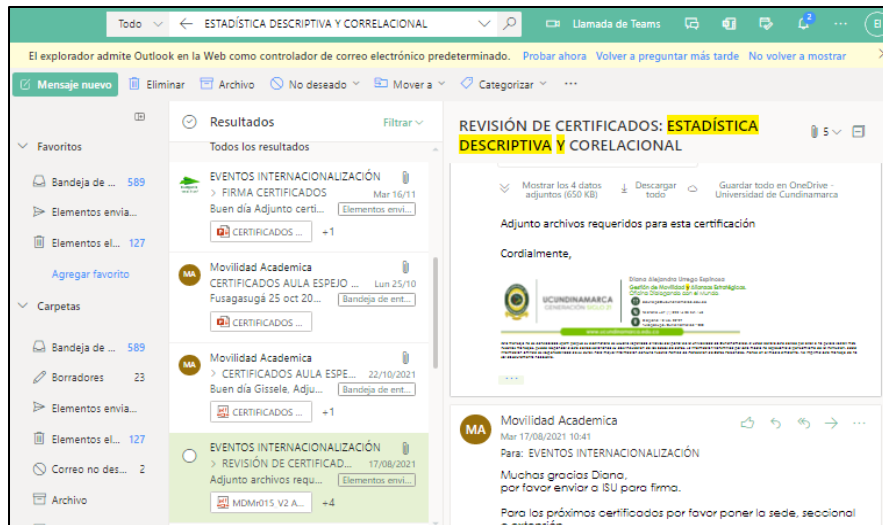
Todo ← ESTADÍSTICA DESCRIPTIVA Y CORRELACIONAL

Llamada de Teams

El explorador admite Outlook en la Web como controlador de correo electrónico predeterminado. Probar ahora Volver a preguntar más tarde No volver a mostrar

Mensaje nuevo Eliminar Archivo No deseado Mover a Categorizar ···

Favoritos

Bandeja de ... 589

Elementos envia...

Elementos el... 127

Agregar favorito

Carpetas

Bandeja de ... 589

Borradores 23

Elementos envia...

Elementos el... 127

Correo no des... 2

Archivo

Resultados Filtrar

Todos los resultados

EVENTOS INTERNACIONALIZACIÓN
> FIRMA CERTIFICADOS Mar 16/11
Buen día Adjunto certi... Elementos envi...
CERTIFICADOS ... +1

Movilidad Academica
CERTIFICADOS AULA ESPEJO ... Lun 25/10
Fusagasugá 25 oct 20... Bandeja de ent...
CERTIFICADOS ...

Movilidad Academica
> CERTIFICADOS AULA ESPE... 22/10/2021
Buen día Gissele, Adju... Bandeja de ent...
CERTIFICADOS ... +1

EVENTOS INTERNACIONALIZACIÓN
> REVISIÓN DE CERTIFICAD... 17/08/2021
Adjunto archivos requ... Elementos envi...
MDMr015 V2 A... +4

REVISIÓN DE CERTIFICADOS: ESTADÍSTICA DESCRIPTIVA Y CORELACIONAL

5

Mostrar los 4 datos adjuntos (650 KB) Descargar todo Guardar todo en OneDrive - Universidad de Cundinamarca

Adjunto archivos requeridos para esta certificación

Cordialmente,

Diana Alejandra Uriego Espinosa
Gestión de Movilidad y Alianzas Estratégicas.
UCUNDINAMARCA GENERACIÓN SIGLO 21

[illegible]

···

Movilidad Academica
Mar 17/08/2021 10:41
Para: EVENTOS INTERNACIONALIZACIÓN

Muchas gracias Diana,
por favor enviar a ISU para firma.

Para los próximos certificados por favor poner la sede, seccional o extensión